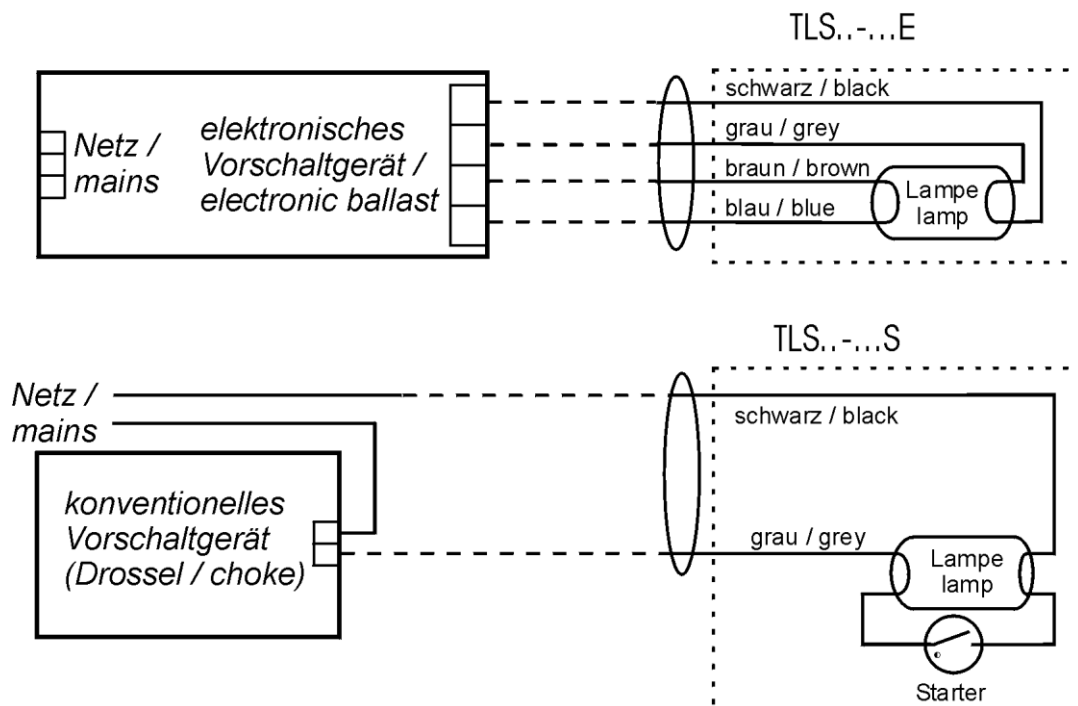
TLS..-...E

Netz / mains

elektronisches Vorschaltgerät / electronic ballast

schwarz / black

grau / grey

braun / brown

blau / blue

Lampe lamp

TLS..-...S

Netz / mains

konventionelles Vorschaltgerät (Drossel / choke)

schwarz / black

grau / grey

Lampe lamp

Starter